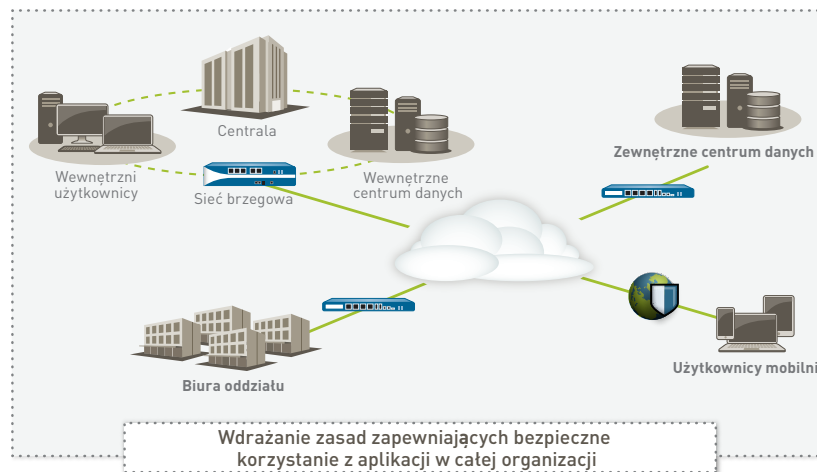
Centrala

Wewnętrzni użytkownicy

Sieć brzegowa

Wewnętrzne centrum danych

Zewnętrzne centrum danych

Biura oddziału

Użytkownicy mobilni

Wdrażanie zasad zapewniających bezpieczne korzystanie z aplikacji w całej organizacji